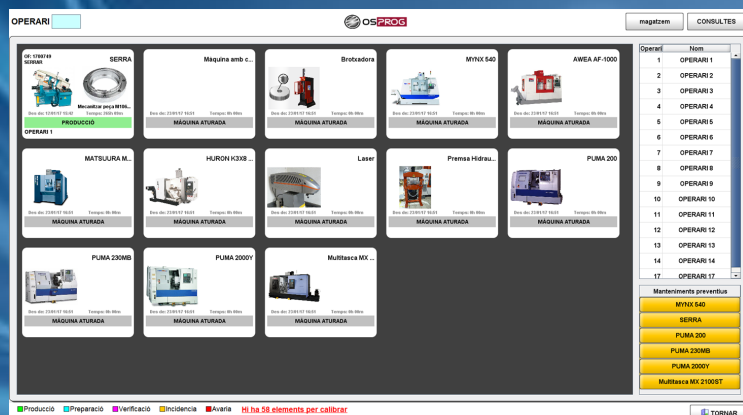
OPERARI

OSPROG

magatzem

CONSULTES

OF: 1708749
SERRA

SERRA

Mecanitzar peça M106...

Des de: 23/01/17 15:02 Temps: 26h 09m

PRODUCCIÓ

OPERARI 1

Màquina amb c...

Des de: 23/01/17 16:51 Temps: 0h 00m

MÀQUINA ATURADA

Brotxadora

Des de: 23/01/17 16:51 Temps: 0h 00m

MÀQUINA ATURADA

MYNX 540

Des de: 23/01/17 16:51 Temps: 0h 00m

MÀQUINA ATURADA

AWEA AF-1000

Des de: 23/01/17 16:51 Temps: 0h 00m

MÀQUINA ATURADA

MATSUURA M...

Des de: 23/01/17 16:51 Temps: 0h 00m

MÀQUINA ATURADA

HURON K3X8 ...

Des de: 23/01/17 16:51 Temps: 0h 00m

MÀQUINA ATURADA

Laser

Des de: 23/01/17 16:51 Temps: 0h 00m

MÀQUINA ATURADA

Premsa Hidrau...

Des de: 23/01/17 16:51 Temps: 0h 00m

MÀQUINA ATURADA

PUMA 200

Des de: 23/01/17 16:51 Temps: 0h 00m

MÀQUINA ATURADA

PUMA 230MB

Des de: 23/01/17 16:51 Temps: 0h 00m

MÀQUINA ATURADA

PUMA 2000Y

Des de: 23/01/17 16:51 Temps: 0h 00m

MÀQUINA ATURADA

Multitasca MX ...

Des de: 23/01/17 16:51 Temps: 0h 00m

MÀQUINA ATURADA

| Operari | Nom |
|---|---|
| 1 | OPERARI 1 |
| 2 | OPERARI 2 |
| 3 | OPERARI 3 |
| 4 | OPERARI 4 |
| 5 | OPERARI 5 |
| 6 | OPERARI 6 |
| 7 | OPERARI 7 |
| 8 | OPERARI 8 |
| 9 | OPERARI 9 |
| 10 | OPERARI 10 |
| 11 | OPERARI 11 |
| 12 | OPERARI 12 |
| 13 | OPERARI 13 |
| 14 | OPERARI 14 |
| 17 | OPERARI 17 |

Manteniments preventius
MYNX 540
SERRA
PUMA 200
PUMA 230MB
PUMA 2000Y
Multitasca MX 2100ST

Producció Preparació Verificació Incidència Avaria Hi ha 58 elements per calibrar

TORNAR